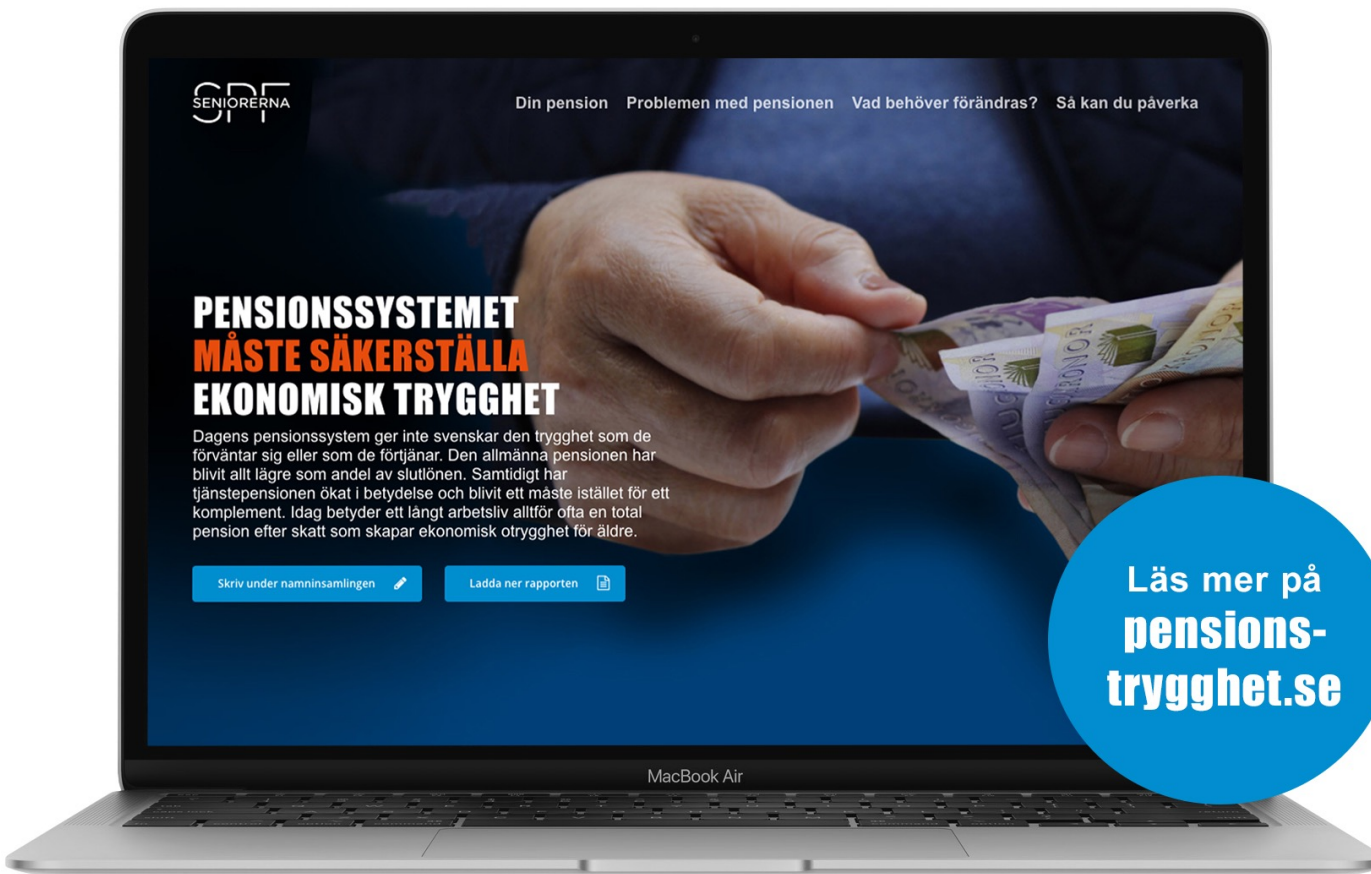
SPF SENIORERNA

Din pension Problemen med pensionen Vad behöver förändras? Så kan du påverka

PENSIONSSYSTEMET MÅSTE SÄKERSTÄLLA EKONOMISK TRYGGHET

Dagens pensionssystem ger inte svenskar den trygghet som de förväntar sig eller som de förtjänar. Den allmänna pensionen har blivit allt lägre som andel av slutlönen. Samtidigt har tjänstepensionen ökat i betydelse och blivit ett måste istället för ett komplement. Idag betyder ett långt arbetsliv alltför ofta en total pension efter skatt som skapar ekonomisk otrygghet för äldre.

Skriv under namninsamlingen

Ladda ner rapporten

Läs mer på pensions-trygghet.se

MacBook Air